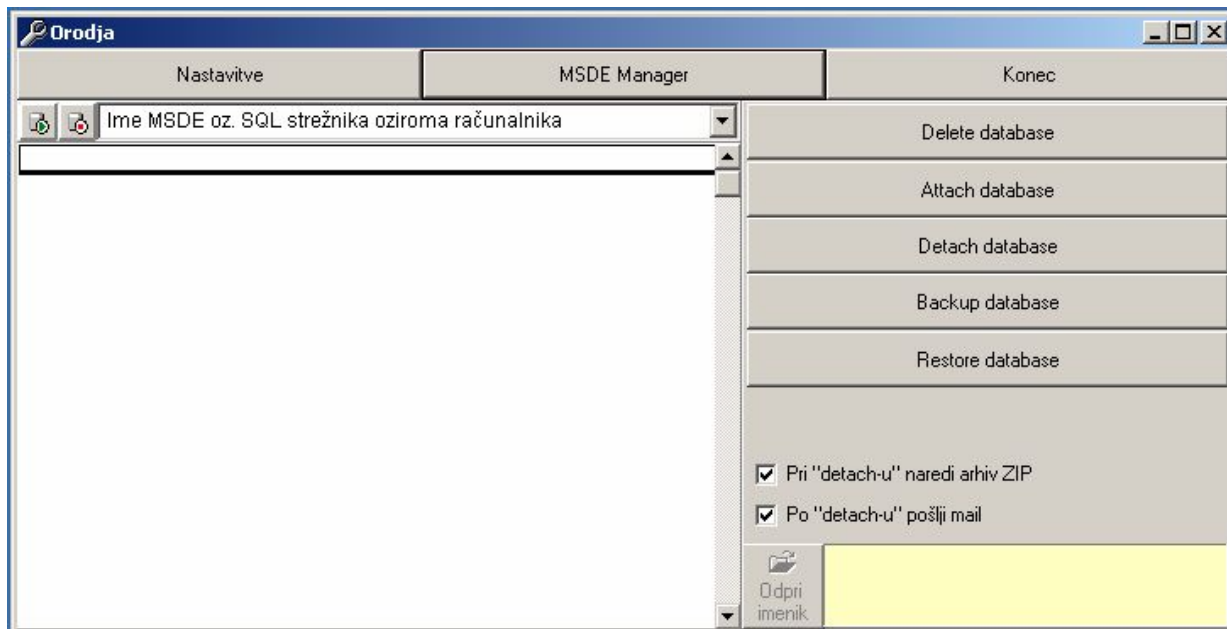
Orodja

Nastavitve

MSDE Manager

Konec

Ime MSDE oz. SQL strežnika oziroma računalnika

Delete database

Attach database

Detach database

Backup database

Restore database

Pri "detach-u" naredi arhiv ZIP

Po "detach-u" pošlji mail

Odpri imenik